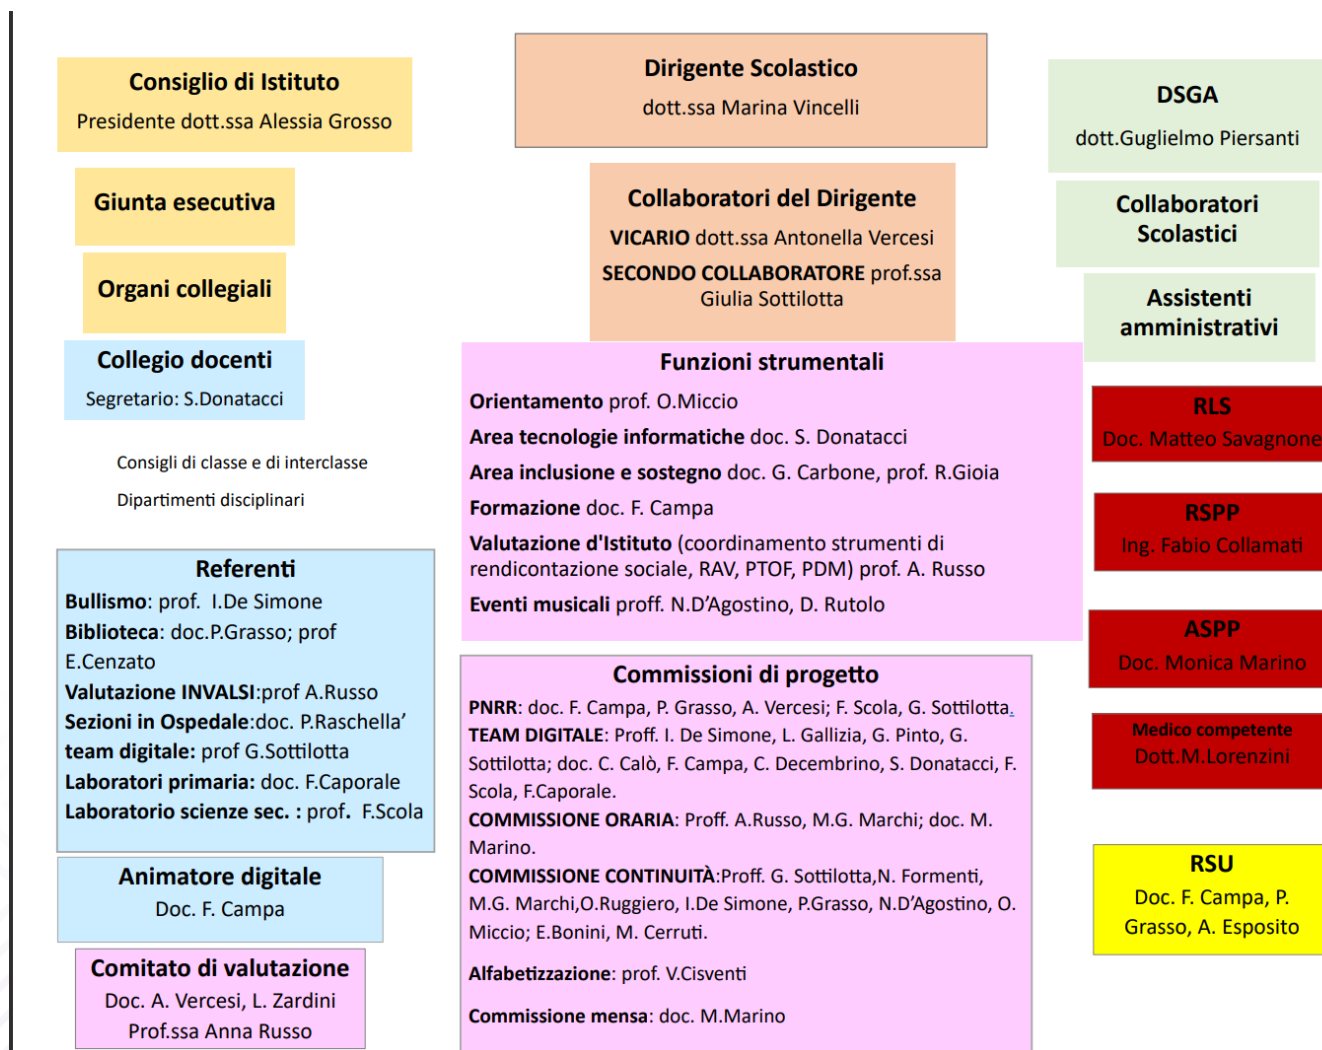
Consiglio di Istituto
Presidente dott.ssa Alessia Grosso

Giunta esecutiva

Organi collegiali

Collegio docenti
Segretario: S.Donatacci

Consigli di classe e di interclasse
Dipartimenti disciplinari

Referenti
Bullismo: prof. I.De Simone
Biblioteca: doc.P.Grasso; prof E.Cenzato
Valutazione INVALSI:prof A.Russo
Sezioni in Ospedale:doc. P.Raschella'
team digitale: prof G.Sottilotta
Laboratori primaria: doc. F.Caporale
Laboratorio scienze sec. : prof. F.Scola

Animatore digitale
Doc. F. Campa

Comitato di valutazione
Doc. A. Vercesi, L. Zardini
Prof.ssa Anna Russo

Dirigente Scolastico
dott.ssa Marina Vincelli

Collaboratori del Dirigente
VICARIO dott.ssa Antonella Vercesi
SECONDO COLLABORATORE prof.ssa Giulia Sottilotta

Funzioni strumentali
Orientamento prof. O.Miccio
Area tecnologie informatiche doc. S. Donatacci
Area inclusione e sostegno doc. G. Carbone, prof. R.Gioia
Formazione doc. F. Campa
Valutazione d'Istituto (coordinamento strumenti di rendicontazione sociale, RAV, PTOF, PDM) prof. A. Russo
Eventi musicali proff. N.D'Agostino, D. Rutolo

Commissioni di progetto
PNRR: doc. F. Campa, P. Grasso, A. Vercesi; F. Scola, G. Sottilotta.
TEAM DIGITALE: Proff. I. De Simone, L. Gallizia, G. Pinto, G. Sottilotta; doc. C. Calò, F. Campa, C. Decembrino, S. Donatacci, F. Scola, F.Caporale.
COMMISSIONE ORARIA: Proff. A.Russo, M.G. Marchi; doc. M. Marino.
COMMISSIONE CONTINUITÀ:Proff. G. Sottilotta,N. Formenti, M.G. Marchi,O.Ruggiero, I.De Simone, P.Grasso, N.D'Agostino, O. Miccio; E.Bonini, M. Cerruti.

Alfabetizzazione: prof. V.Cisventi

Commissione mensa: doc. M.Marino

DSGA
dott.Guglielmo Piersanti

Collaboratori Scolastici

Assistenti amministrativi

RLS
Doc. Matteo Savagnone

RSPP
Ing. Fabio Collamati

ASPP
Doc. Monica Marino

Medico competente
Dott.M.Lorenzini

RSU
Doc. F. Campa, P. Grasso, A. Esposito